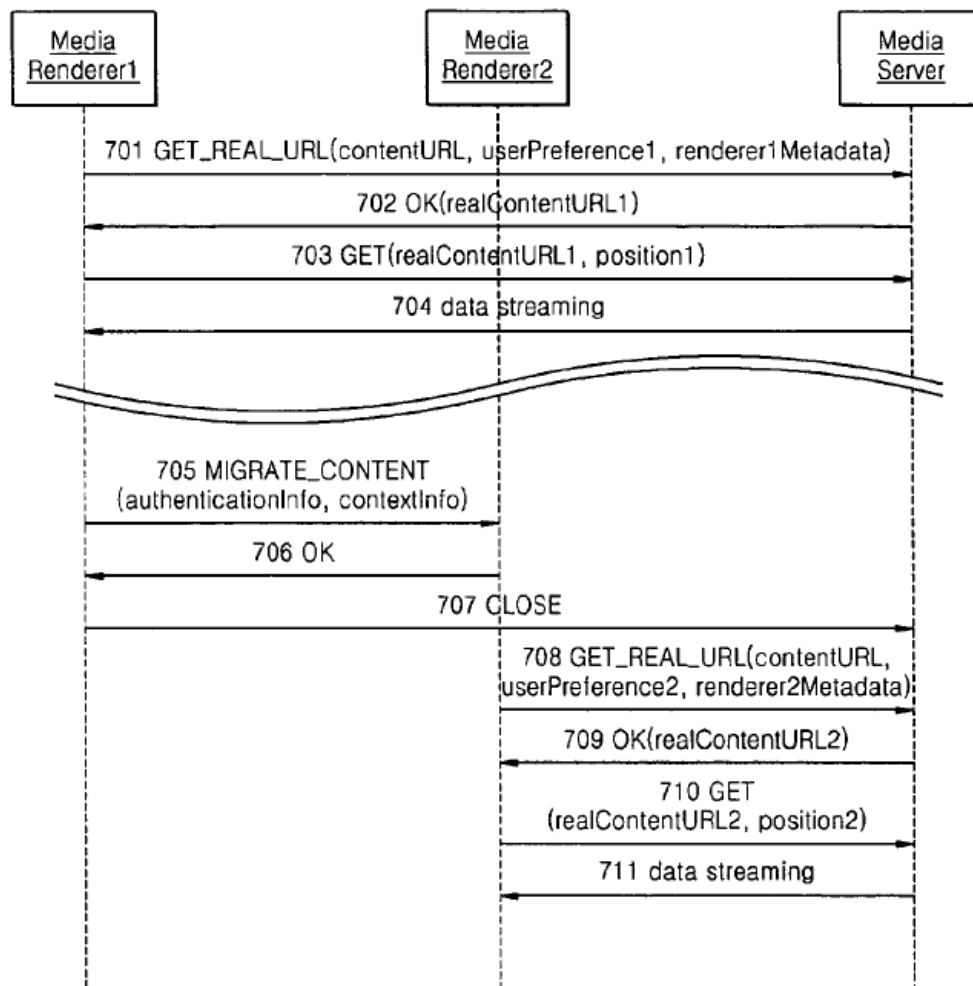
Media Renderer1

Media Renderer2

Media Server

701 GET_REAL_URL(contentURL, userPreference1, renderer1Metadata)

702 OK(realContentURL1)

703 GET(realContentURL1, position1)

704 data streaming

705 MIGRATE_CONTENT (authenticationInfo, contextInfo)

706 OK

707 CLOSE

708 GET_REAL_URL(contentURL, userPreference2, renderer2Metadata)

709 OK(realContentURL2)

710 GET (realContentURL2, position2)

711 data streaming